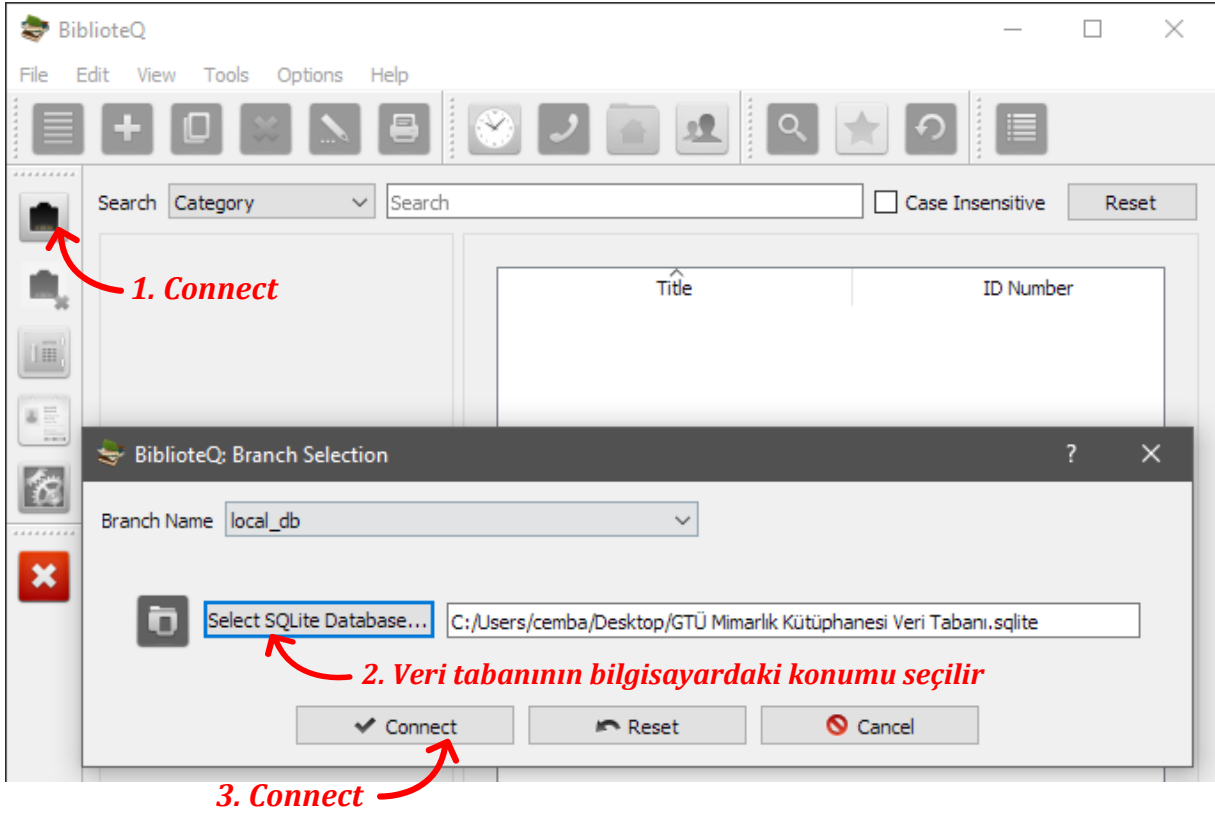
BiblioteQ

File Edit View Tools Options Help

Search Category

Search

Case Insensitive

Reset

1. Connect

Title

ID Number

BiblioteQ: Branch Selection

?

Branch Name local_db

Select SQLite Database...

C:/Users/cemba/Desktop/GTÜ Mimarlık Kütüphanesi Veri Tabanı.sqlite

2. Veri tabanının bilgisayardaki konumu seçilir

Connect

Reset

Cancel

3. Connect